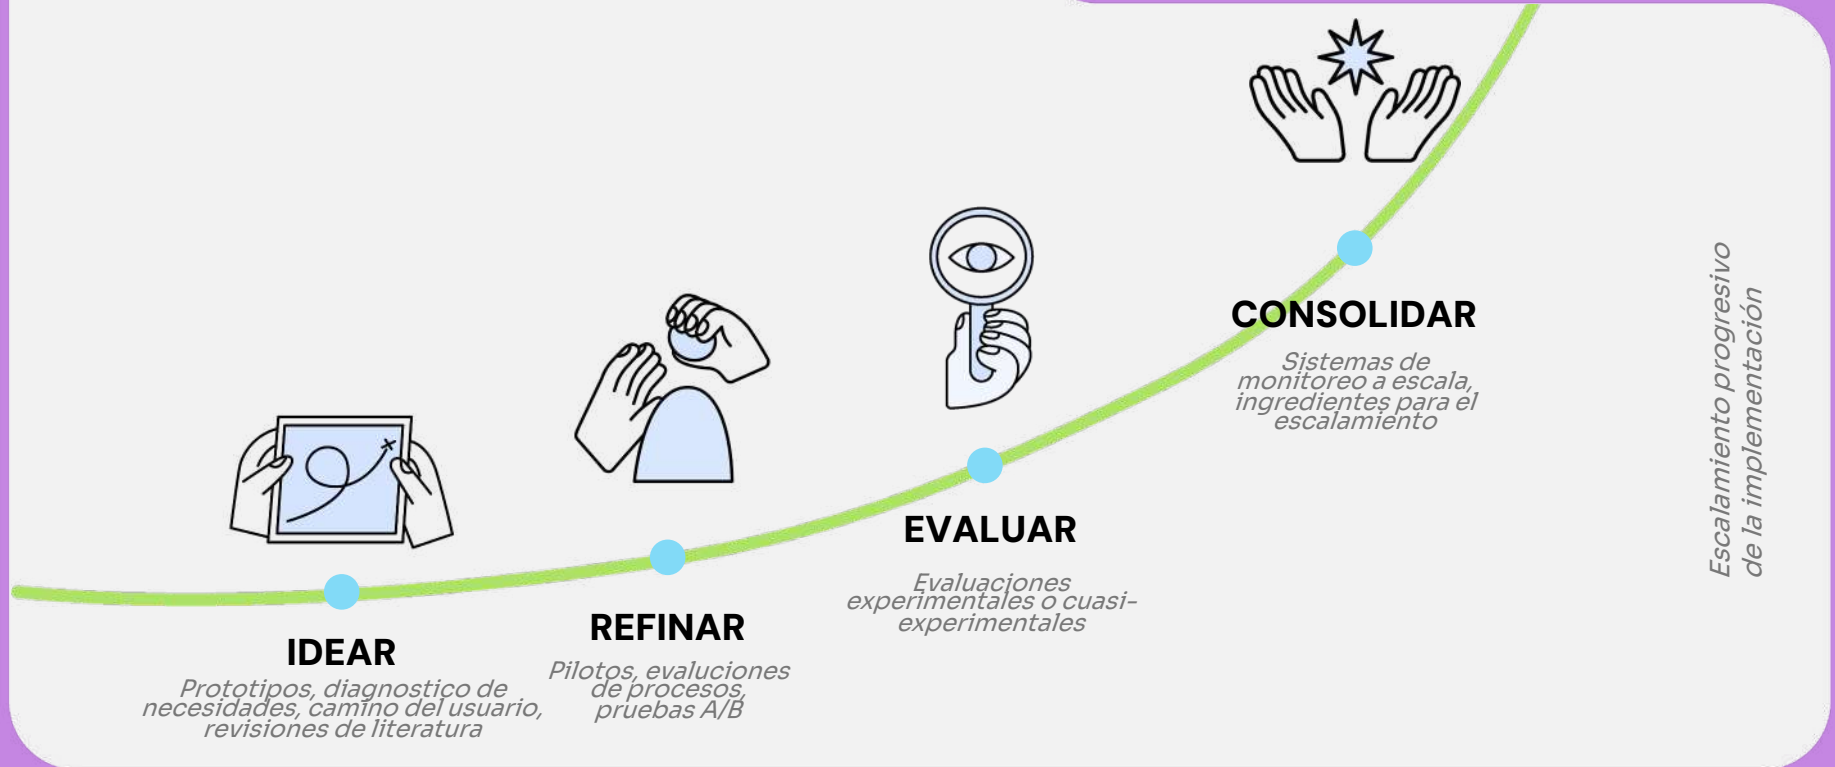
CONSOLIDAR

Sistemas de monitoreo a escala, ingredientes para el escalamiento

EVALUAR

Evaluaciones experimentales o cuasi-experimentales

REFINAR

Pilotos, evaluciones de procesos, pruebas A/B

IDEAR

Prototipos, diagnostico de necesidades, camino del usuario, revisiones de literatura

Escalamiento progresivo de la implementación